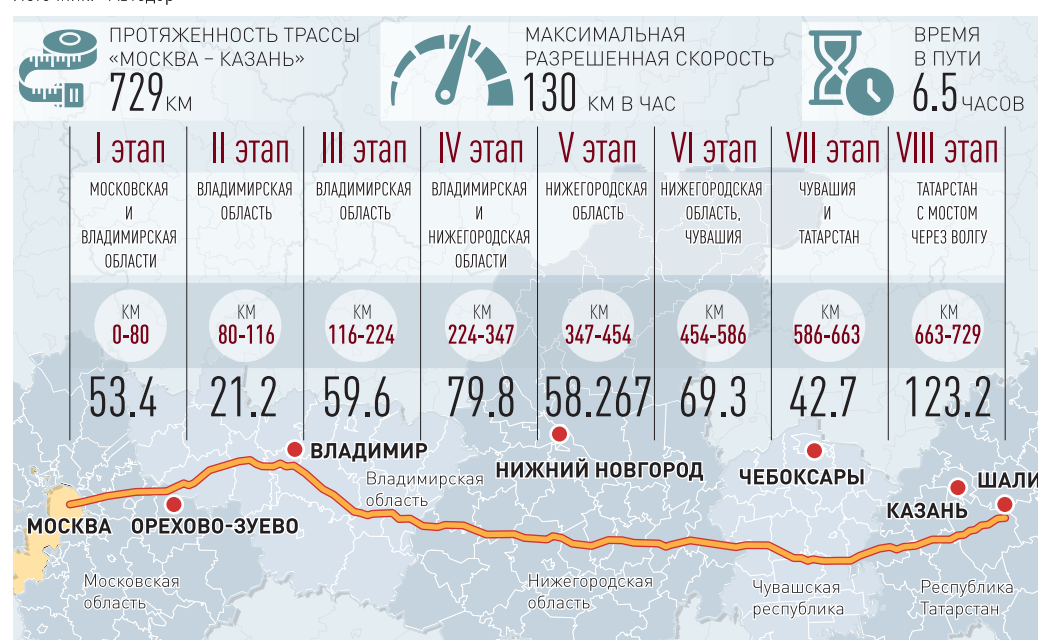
Источник: Автодор

ПРОТЯЖЕННОСТЬ ТРАССЫ «МОСКВА – КАЗАНЬ»
729 КМ

МАКСИМАЛЬНАЯ РАЗРЕШЕННАЯ СКОРОСТЬ
130 КМ В ЧАС

ВРЕМЯ В ПУТИ
6.5 ЧАСОВ

| I этап | II этап | III этап | IV этап | V этап | VI этап | VII этап | VIII этап |
|---|---|---|---|---|---|---|---|
| МОСКОВСКАЯ И ВЛАДИМИРСКАЯ ОБЛАСТИ | ВЛАДИМИРСКАЯ ОБЛАСТЬ | ВЛАДИМИРСКАЯ ОБЛАСТЬ | ВЛАДИМИРСКАЯ И НИЖЕГОРОДСКАЯ ОБЛАСТИ | НИЖЕГОРОДСКАЯ ОБЛАСТЬ | НИЖЕГОРОДСКАЯ ОБЛАСТЬ, ЧУВАШИЯ | ЧУВАШИЯ И ТАТАРСТАН | ТАТАРСТАН С МОСТОМ ЧЕРЕЗ ВОЛГУ |
| КМ 0-80 | КМ 80-116 | КМ 116-224 | КМ 224-347 | КМ 347-454 | КМ 454-586 | КМ 586-663 | КМ 663-729 |
| 53.4 | 21.2 | 59.6 | 79.8 | 58.267 | 69.3 | 42.7 | 123.2 |

ВЛАДИМИР
НИЖНИЙ НОВГОРОД
ЧЕБОКСАРЫ
Владимирская область
КАЗАНЬ
ШАЛИ
МОСКВА
ОРЕХОВО-ЗУЕВО
Московская область
Нижегородская область
Чувашская республика
Республика Татарстан